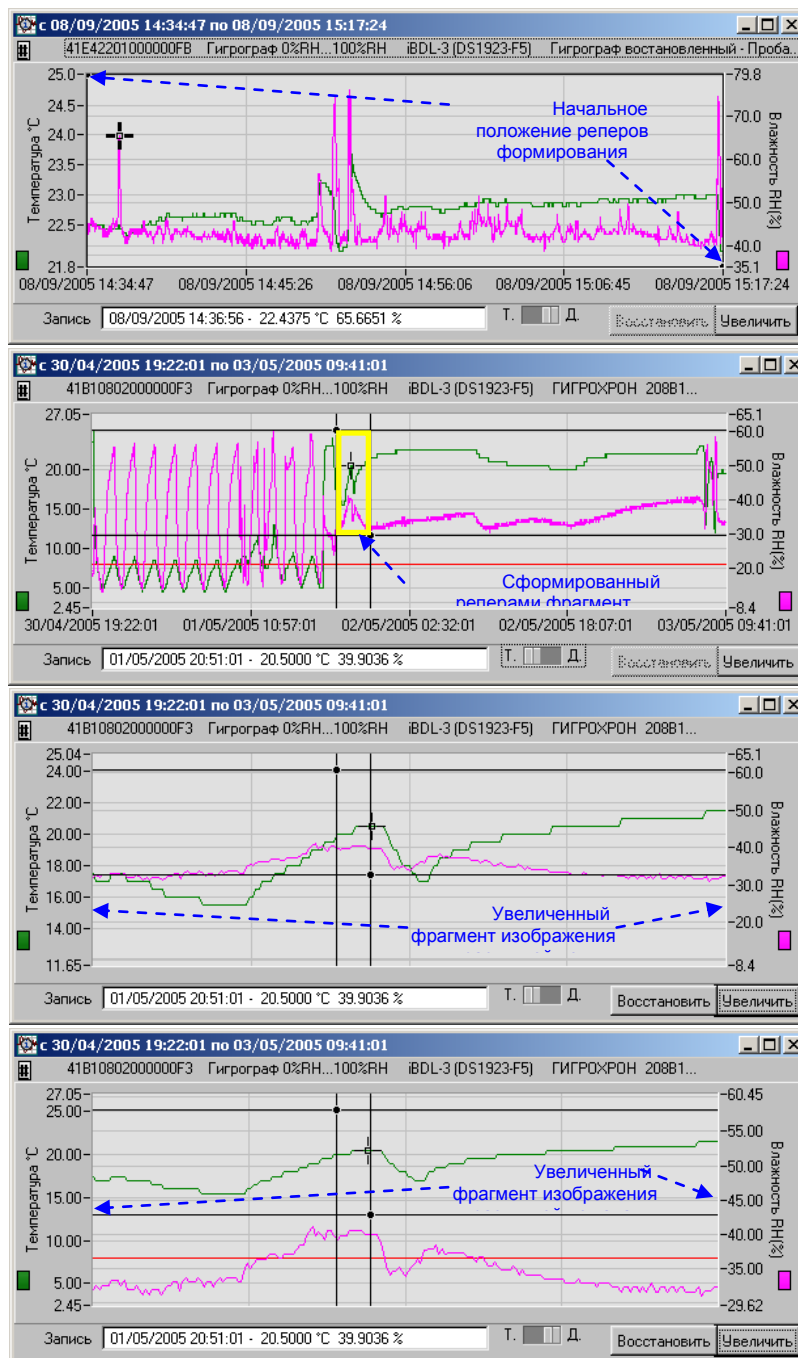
с 08/09/2005 14:34:47 по 08/09/2005 15:17:24

41E42201000000FB Гигрограф 0%RH...100%RH iBDL-3 (DS1923-F5) Гигрограф востановленный - Проба...

Температура °С
25.0
24.5
24.0
23.5
23.0
22.5
21.8

Влажность RH(%)
-79.8
-70.0
-60.0
-50.0
-40.0
-35.1

Начальное положение реперов формирования

08/09/2005 14:34:47 08/09/2005 14:45:26 08/09/2005 14:56:06 08/09/2005 15:06:45 08/09/2005 15:17:24

Запись 08/09/2005 14:36:56 - 22.4375 °С 65.6651 %
Т. Д.
Восстановить Увеличить

с 30/04/2005 19:22:01 по 03/05/2005 09:41:01

41B10802000000F3 Гигрограф 0%RH...100%RH iBDL-3 (DS1923-F5) ГИГРОХРОН 208В1...

Температура °С
27.05
20.00
15.00
10.00
5.00
2.45

Влажность RH(%)
-65.1
-60.0
-50.0
-40.0
-30.0
-20.0
-8.4

Сформированный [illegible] фрагмент

30/04/2005 19:22:01 01/05/2005 10:57:01 02/05/2005 02:32:01 02/05/2005 18:07:01 03/05/2005 09:41:01

Запись 01/05/2005 20:51:01 - 20.5000 °С 39.9036 %
Т. Д.
Восстановить Увеличить

с 30/04/2005 19:22:01 по 03/05/2005 09:41:01

41B10802000000F3 Гигрограф 0%RH...100%RH iBDL-3 (DS1923-F5) ГИГРОХРОН 208В1...

Температура °С
25.04
24.00
22.00
20.00
18.00
16.00
14.00
11.65

Влажность RH(%)
-65.1
-60.0
-50.0
-40.0
-30.0
-20.0
-8.4

Увеличенный фрагмент изображения

Запись 01/05/2005 20:51:01 - 20.5000 °С 39.9036 %
Т. Д.
Восстановить Увеличить

с 30/04/2005 19:22:01 по 03/05/2005 09:41:01

41B10802000000F3 Гигрограф 0%RH...100%RH iBDL-3 (DS1923-F5) ГИГРОХРОН 208В1...

Температура °С
27.05
25.00
20.00
15.00
10.00
5.00
2.45

Влажность RH(%)
-60.45
-55.00
-50.00
-45.00
-40.00
-35.00
-29.62

Увеличенный фрагмент изображения

Запись 01/05/2005 20:51:01 - 20.5000 °С 39.9036 %
Т. Д.
Восстановить Увеличить